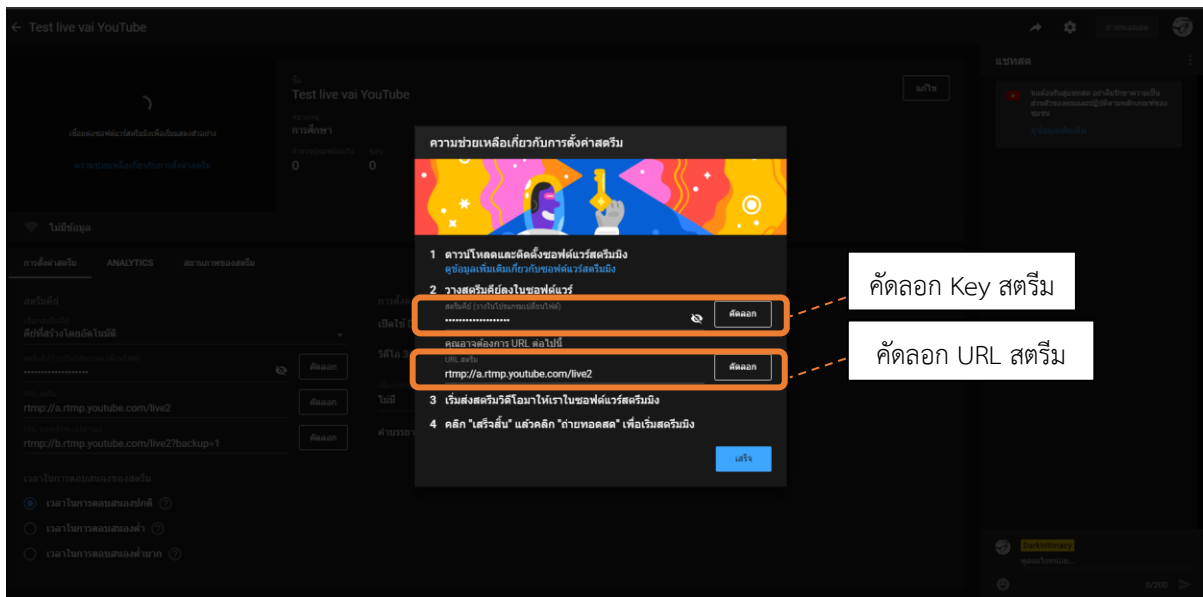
Test live vai YouTube

ถ่ายทอดสด

แชทสด

Test live vai YouTube

การศึกษา

0 0

แก้ไข

ไม่มีข้อมูล

การตั้งค่าสตรีม ANALYTICS สถานภาพของสตรีม

สตรีมคีย์

คีย์ที่สร้างโดยอัตโนมัติ

คัดลอก

rtmp://a.rtmp.youtube.com/live2

คัดลอก

rtmp://b.rtmp.youtube.com/live2?backup=1

คัดลอก

เวลาในการตอบสนองของสตรีม

เวลาในการตอบสนองปกติ

เวลาในการตอบสนองต่ำ

เวลาในการตอบสนองต่ำมาก

เปิดใช้

วิดีโอ 3

ไม่มี

คำบรรยาย

ความช่วยเหลือเกี่ยวกับการตั้งค่าสตรีม

1 ดาวน์โหลดและติดตั้งซอฟต์แวร์สตรีมมิง
ดูข้อมูลเพิ่มเติมเกี่ยวกับซอฟต์แวร์สตรีมมิง

2 วางสตรีมคีย์ลงในซอฟต์แวร์
สตรีมคีย์ (วางในโปรแกรมเปลี่ยนไฟล์)
••••••••••••••••••••
คัดลอก

คุณอาจต้องการ URL ต่อไปนี้
URL สตรีม
rtmp://a.rtmp.youtube.com/live2
คัดลอก

3 เริ่มส่งสตรีมวิดีโอมาให้เราในซอฟต์แวร์สตรีมมิง

4 คลิก "เสร็จสิ้น" แล้วคลิก "ถ่ายทอดสด" เพื่อเริ่มสตรีมมิง

เสร็จ

คัดลอก Key สตรีม

คัดลอก URL สตรีม

0/200